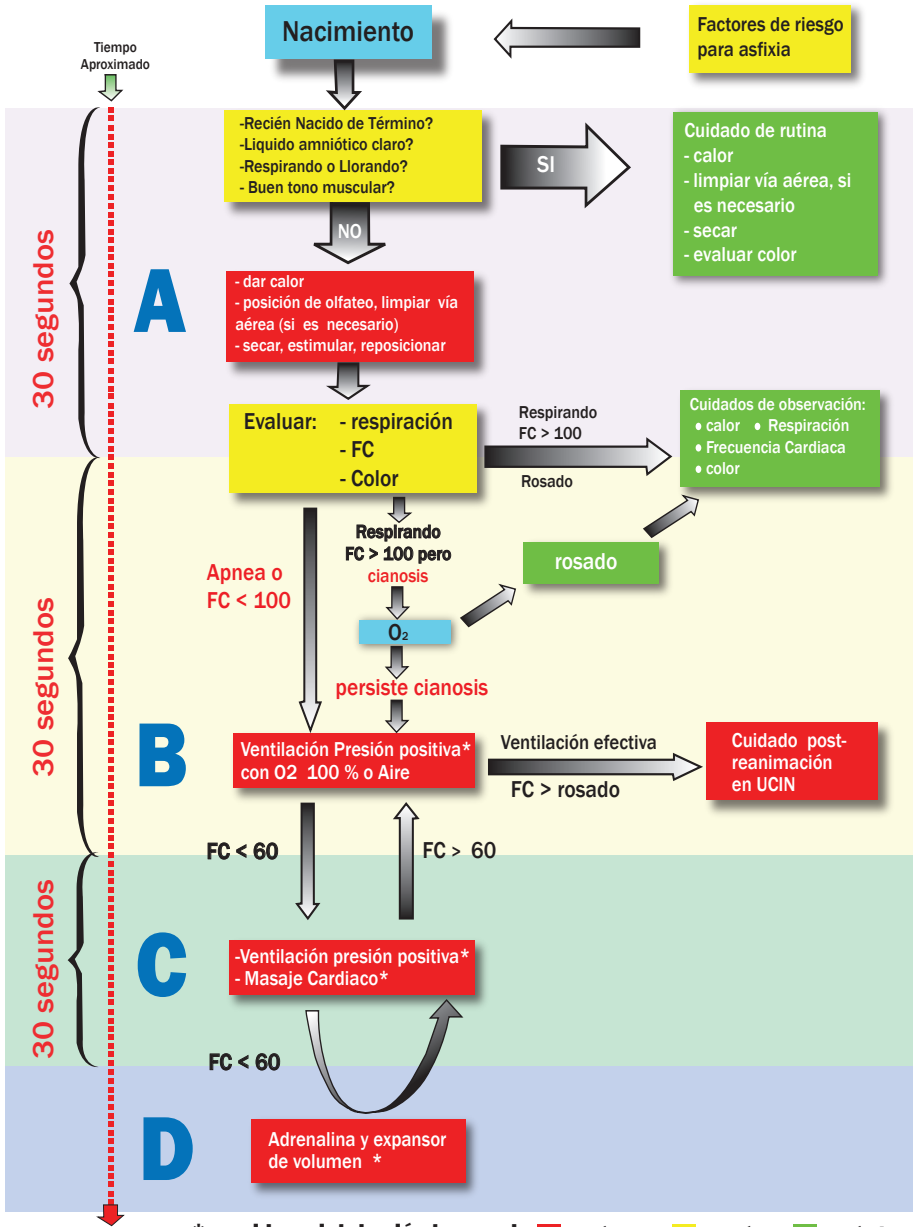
Nacimiento

Factores de riesgo para asfixia

Tiempo Aproximado

30 segundos

-Recién Nacido de Término?
-Liquido amniótico claro?
-Respirando o Llorando?
- Buen tono muscular?

SI

Cuidado de rutina
- calor
- limpiar vía aérea, si es necesario
- secar
- evaluar color

NO

A

- dar calor
- posición de olfateo, limpiar vía aérea (si es necesario)
- secar, estimular, reposicionar

Evaluar: - respiración
- FC
- Color

Respirando
FC > 100

Rosado

Cuidados de observación:
• calor • Respiración
• Frecuencia Cardiaca
• color

30 segundos

Respirando
FC > 100 pero
cianosis

rosado

Apnea o
FC < 100

$O_2$

persiste cianosis

B

Ventilación Presión positiva* con O2 100 % o Aire

Ventilación efectiva

FC > rosado

Cuidado post-reanimación en UCIN

FC < 60

FC > 60

30 segundos

C

-Ventilación presión positiva*
- Masaje Cardiaco*

FC < 60

D

Adrenalina y expansor de volumen *

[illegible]